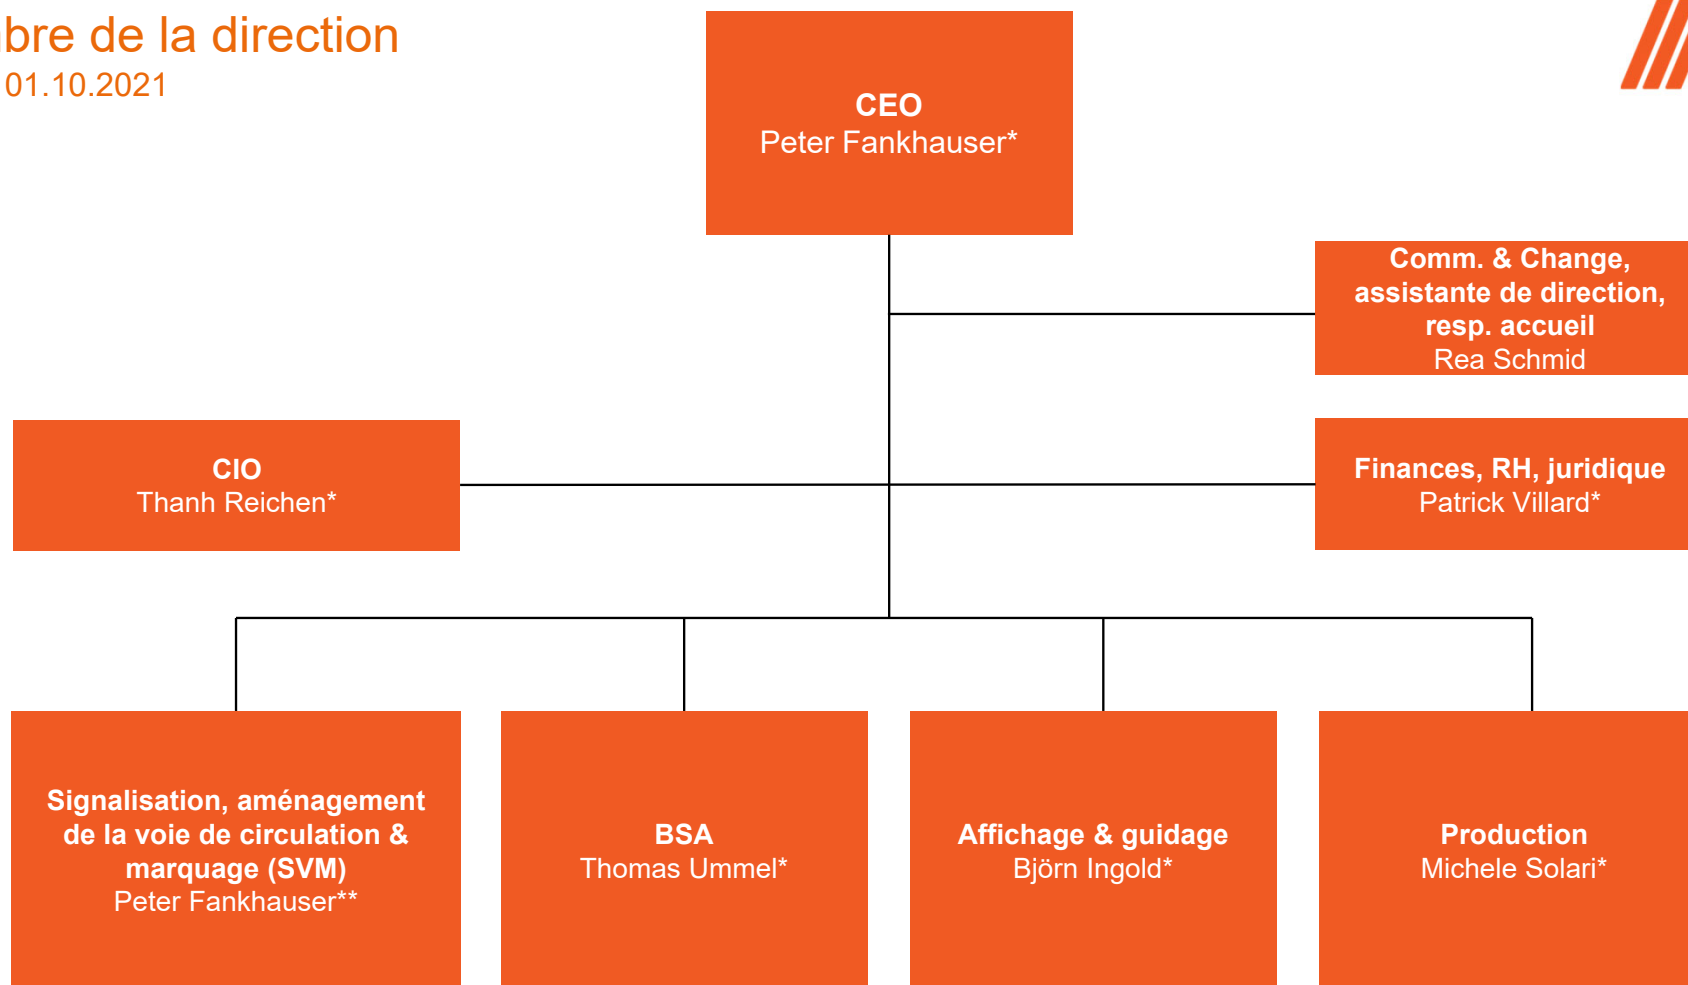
bre de la direction
01.10.2021

CEO
Peter Fankhauser*

Comm. & Change, assistante de direction, resp. accueil
Rea Schmid

CIO
Thanh Reichen*

Finances, RH, juridique
Patrick Villard*

Signalisation, aménagement de la voie de circulation & marquage (SVM)
Peter Fankhauser**

BSA
Thomas Ummel*

Affichage & guidage
Björn Ingold*

Production
Michele Solari*